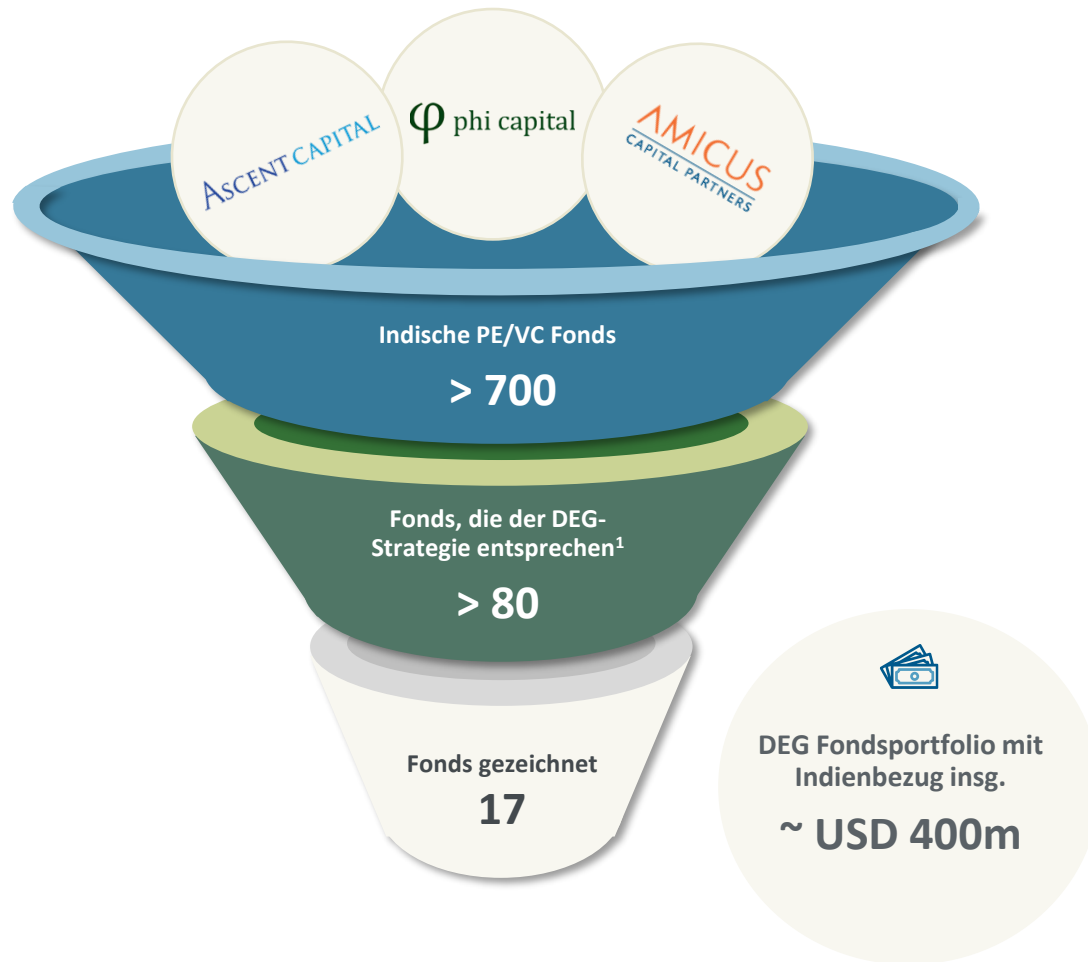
ASCENT CAPITAL

φ phi capital

AMICUS CAPITAL PARTNERS

Indische PE/VC Fonds

> 700

Fonds, die der DEG-Strategie entsprechen$^1$

> 80

Fonds gezeichnet

17

DEG Fondsportfolio mit Indienbezug insg.

~ USD 400m